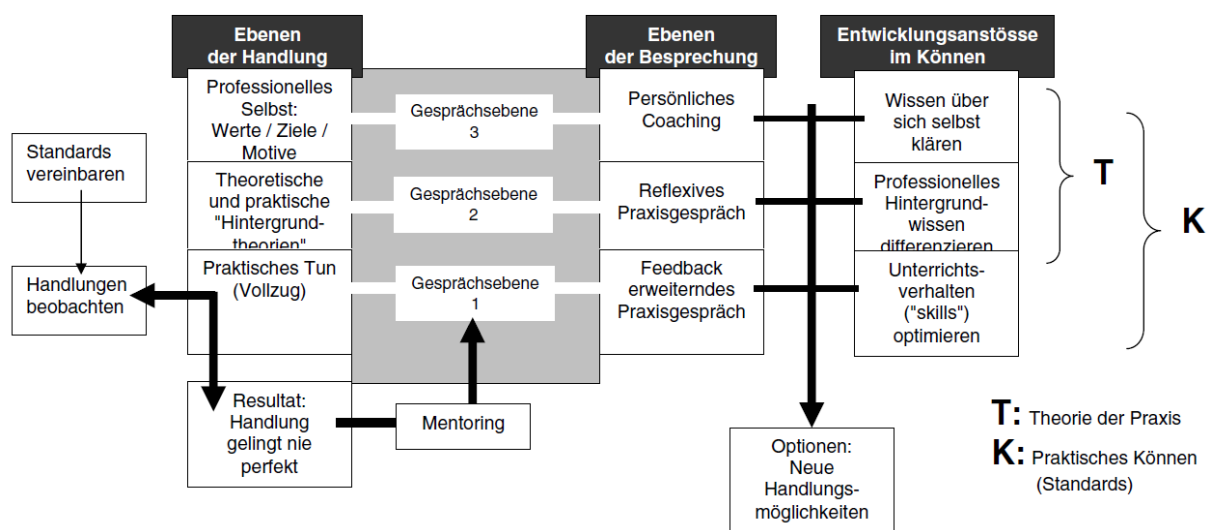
Ebenen der Handlung

Ebenen der Besprechung

Entwicklungsanstösse im Können

Professionelles Selbst: Werte / Ziele / Motive

Gesprächsebene 3

Persönliches Coaching

Wissen über sich selbst klären

Standards vereinbaren

Theoretische und praktische "Hintergrundtheorien"

Gesprächsebene 2

Reflexives Praxisgespräch

Professionelles Hintergrundwissen differenzieren

T

K

Handlungen beobachten

Praktisches Tun (Vollzug)

Gesprächsebene 1

Feedback erweiterndes Praxisgespräch

Unterrichtsverhalten ("skills") optimieren

Resultat: Handlung gelingt nie perfekt

Mentoring

Optionen: Neue Handlungsmöglichkeiten

T: Theorie der Praxis

K: Praktisches Können (Standards)